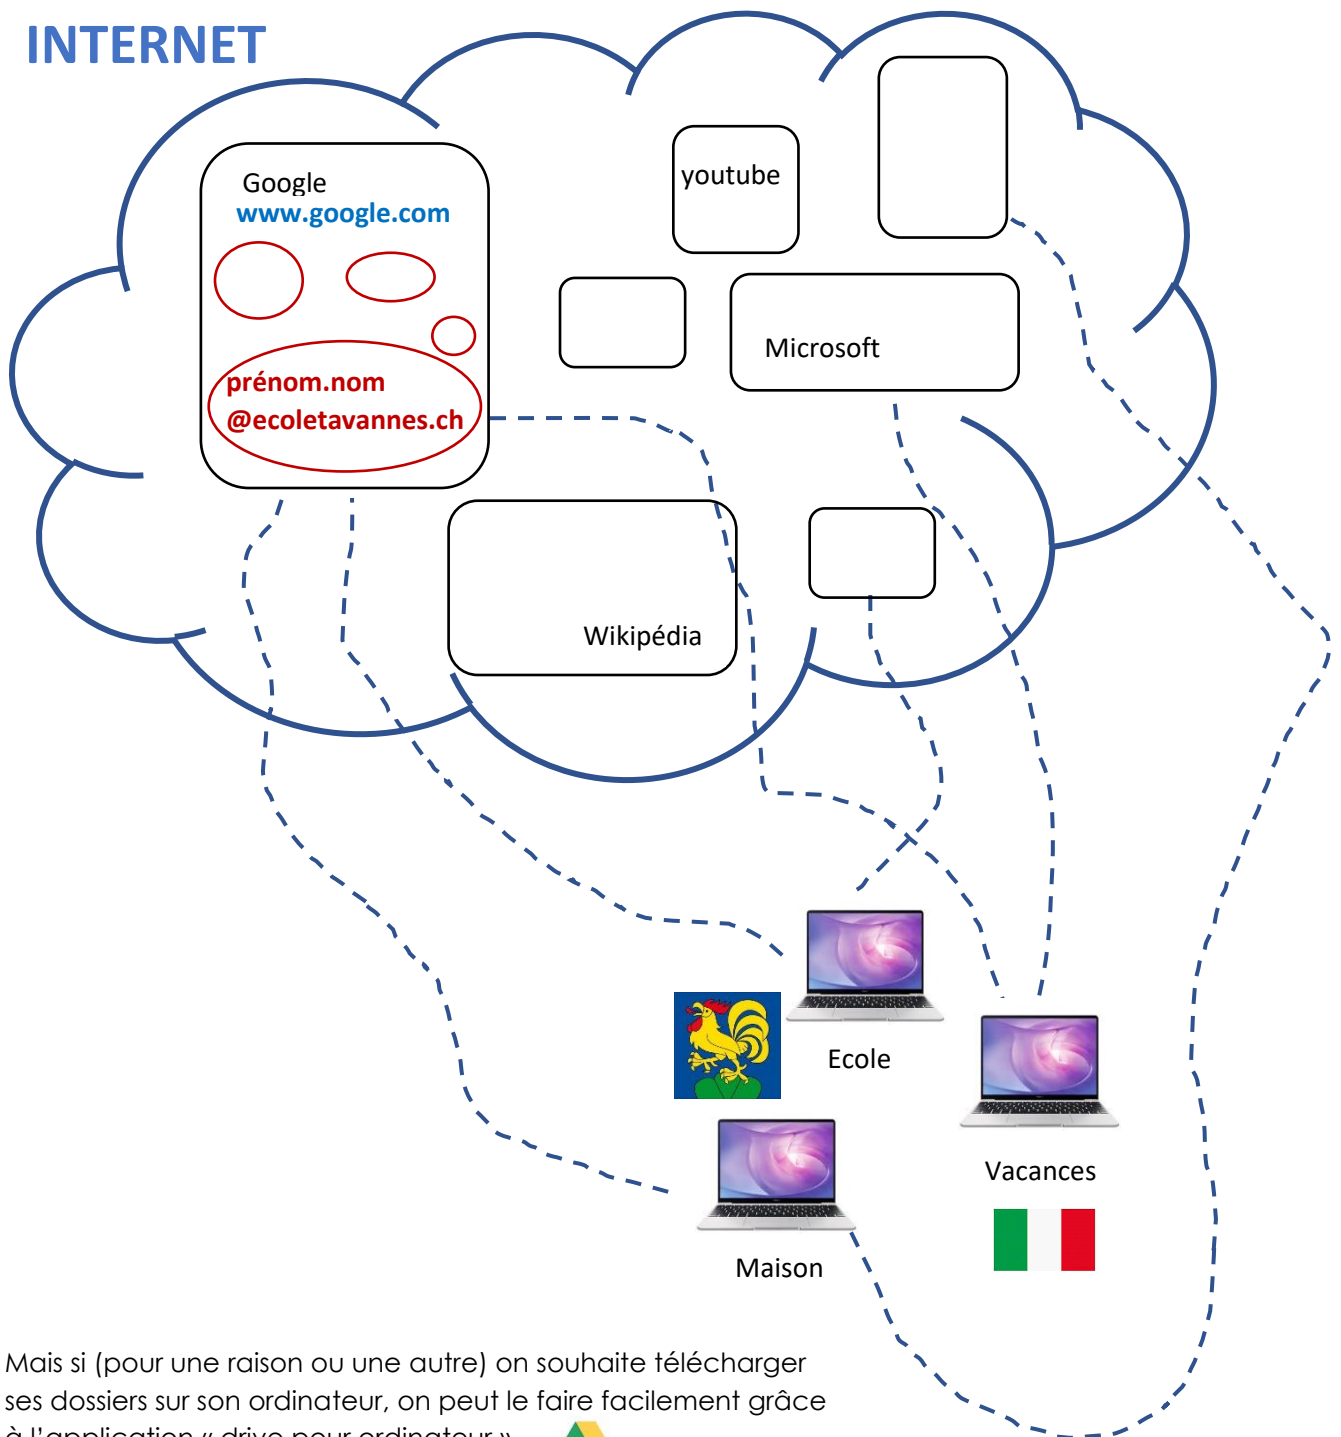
INTERNET

Google
www.google.com

prénom.nom
@ecoletavannes.ch

youtube

Microsoft

Wikipédia

Ecole

Vacances

Maison

Mais si (pour une raison ou une autre) on souhaite télécharger ses dossiers sur son ordinateur, on peut le faire facilement grâce à l'application « drive pour ordinateur »